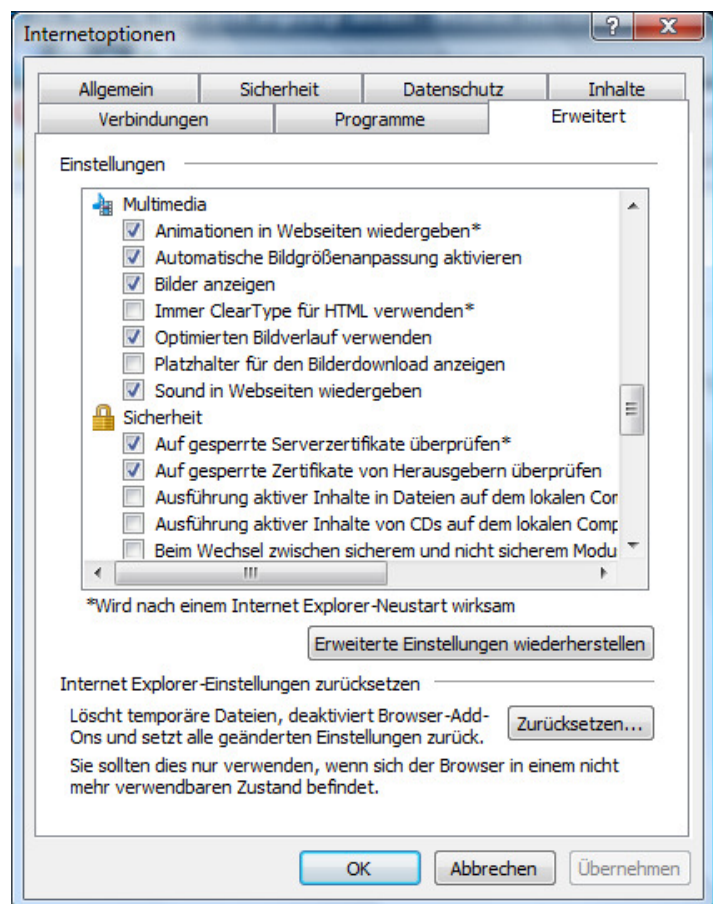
Internetoptionen

?
X

Allgemein | Sicherheit | Datenschutz | Inhalte
Verbindungen | Programme | Erweitert

Einstellungen

Multimedia
Animationen in Webseiten wiedergeben*
Automatische Bildgrößenanpassung aktivieren
Bilder anzeigen
Immer ClearType für HTML verwenden*
Optimierten Bildverlauf verwenden
Platzhalter für den Bilderdownload anzeigen
Sound in Webseiten wiedergeben
Sicherheit
Auf gesperrte Serverzertifikate überprüfen*
Auf gesperrte Zertifikate von Herausgebern überprüfen
Ausführung aktiver Inhalte in Dateien auf dem lokalen Con
Ausführung aktiver Inhalte von CDs auf dem lokalen Comp
Beim Wechsel zwischen sicherem und nicht sicherem Modu

III

*Wird nach einem Internet Explorer-Neustart wirksam

Erweiterte Einstellungen wiederherstellen

Internet Explorer-Einstellungen zurücksetzen

Löscht temporäre Dateien, deaktiviert Browser-Add-Ons und setzt alle geänderten Einstellungen zurück.

Zurücksetzen...

Sie sollten dies nur verwenden, wenn sich der Browser in einem nicht mehr verwendbaren Zustand befindet.

OK
Abbrechen
Übernehmen